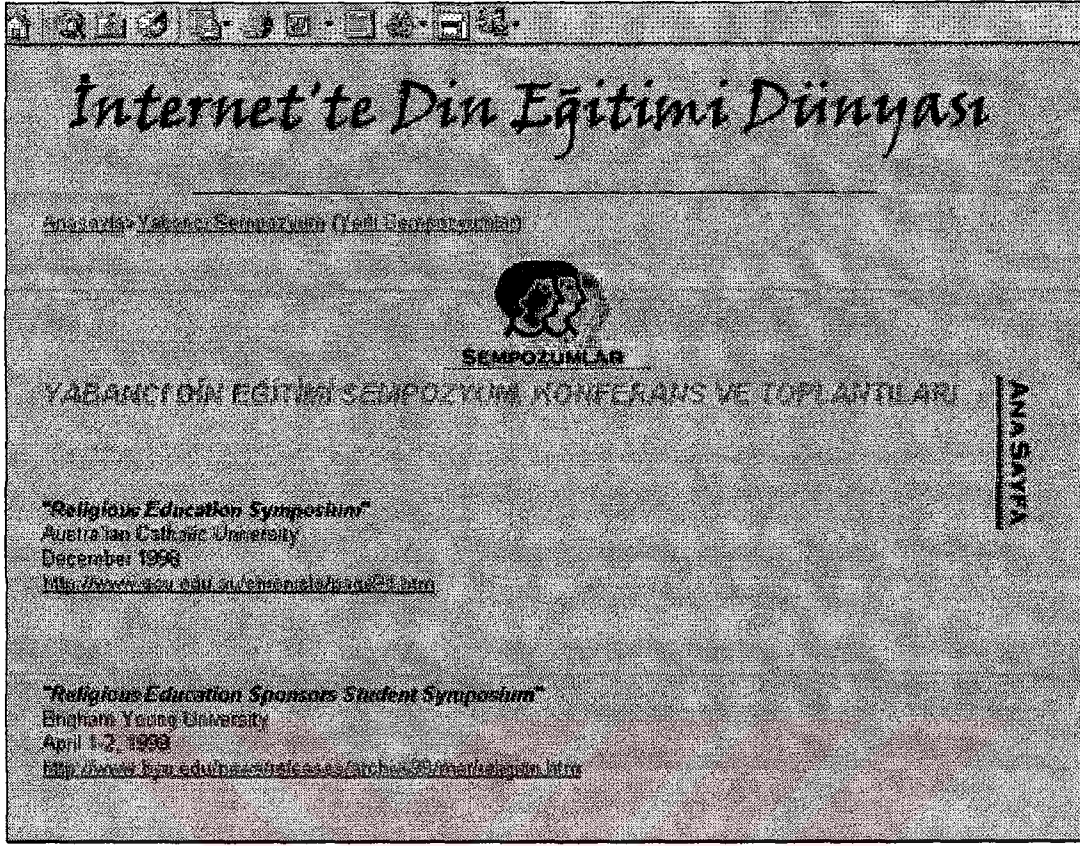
İnternet'te Din Eğitimi Dünyası

Anasayfa» Yabancı Sempozyum (Yerli Sempozyumlar)

SEMPOZUMLAR

YABANCI DİN EĞİTİMİ SEMPOZYUM, KONFERANS VE TOPLANTILARI

ANASAYFA

"Religious Education Symposium"
Australian Catholic University
December 1996
http://www.acu.edu.au/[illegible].htm

"Religious Education Sponsors Student Symposium"
Brigham Young University
April 1-2, 1999
http://www.byu.edu/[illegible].htm